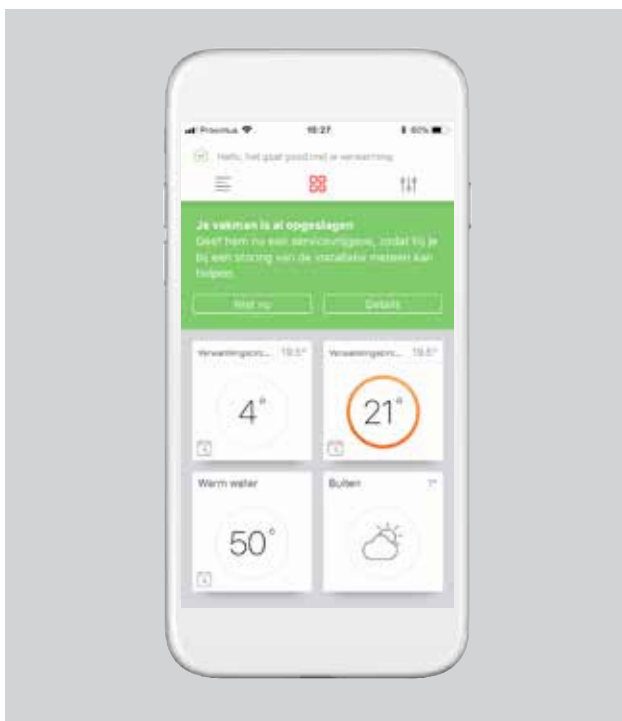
Proximus 10:27 60%

Hallo, het gaat goed met je verwarming

Je vakman is al opgeslagen

Geef hem nu een servicetoegang, zodat hij je bij een storing van de installatie meteen kan helpen.

Niet nu

Details

Verwarmingscir... 19.5°

4°

Verwarmingscir... 19.5°

21°

Warm water

50°

Buiten 7°